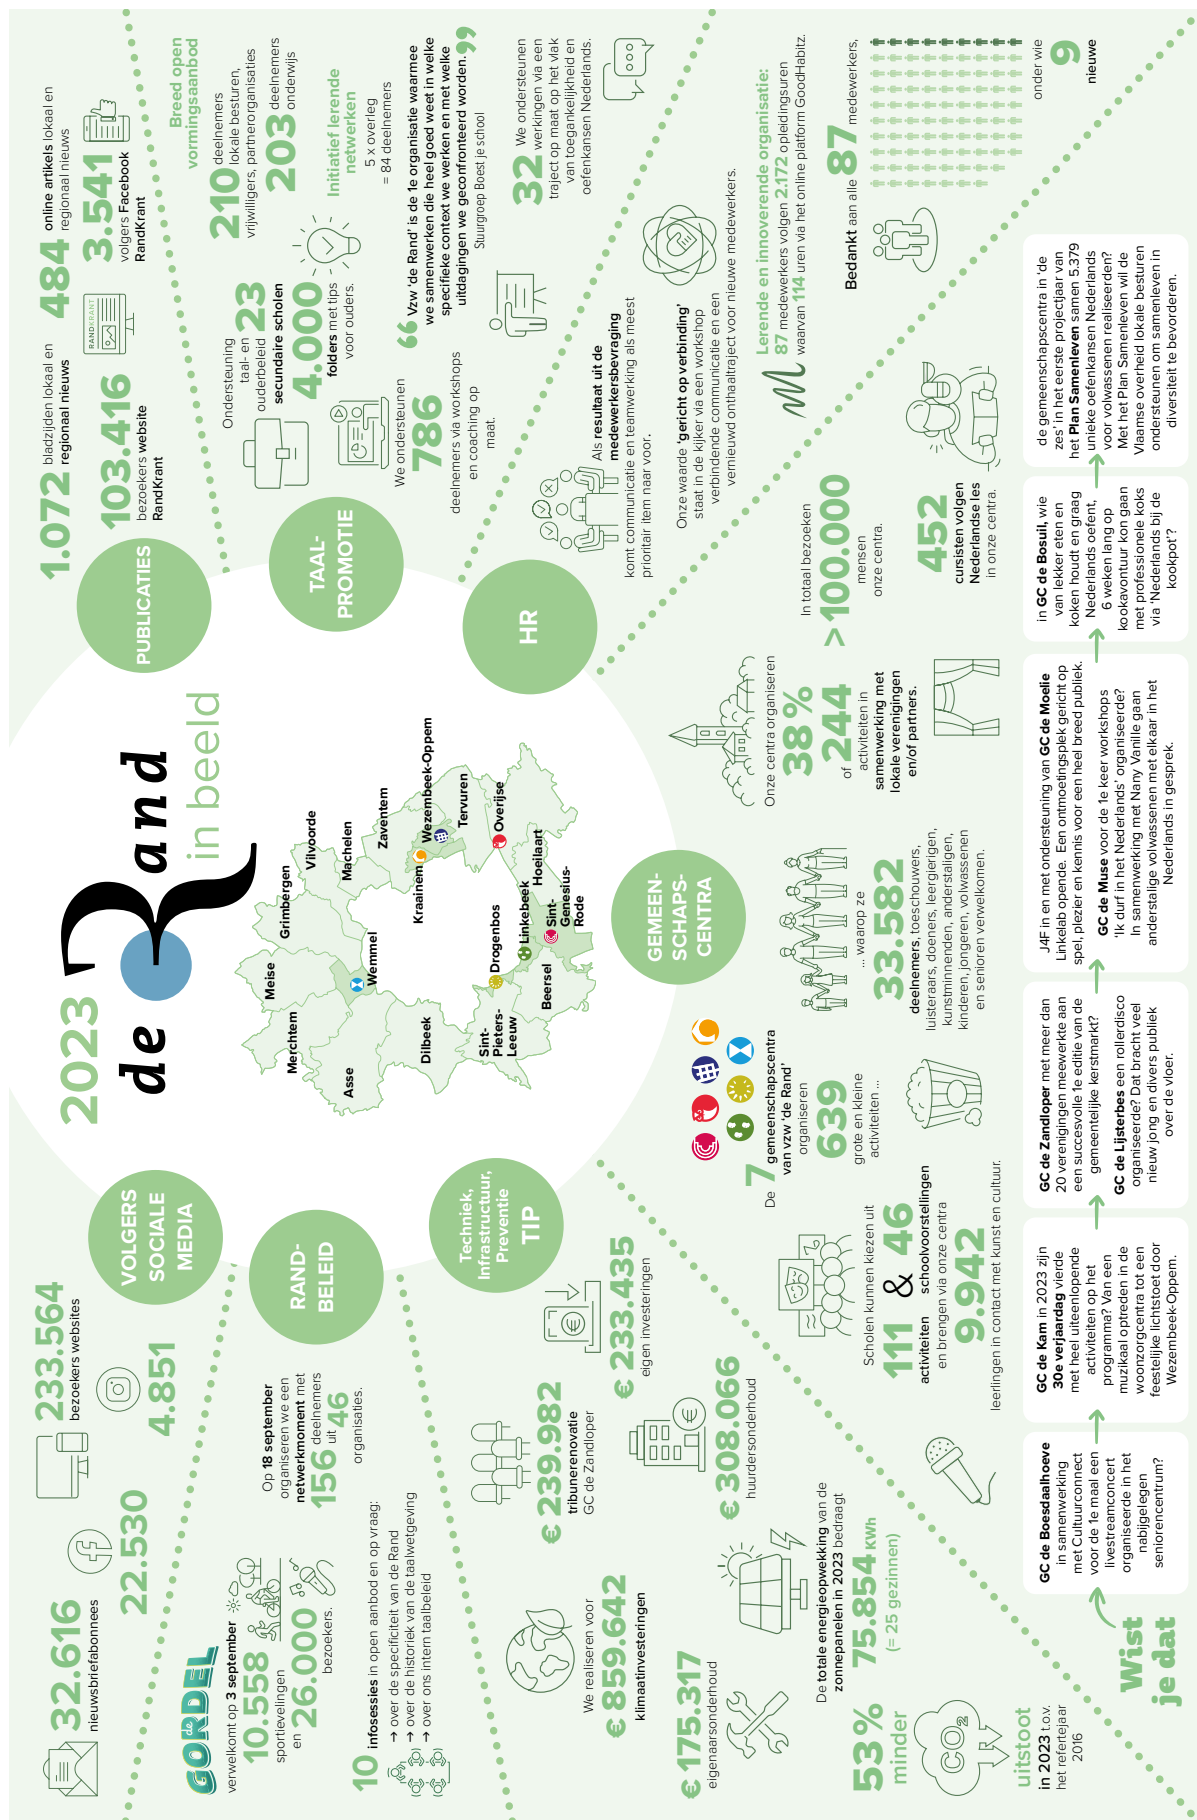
2023 de Rand in beeld

PUBLICATIES

1.072 bladzijden lokaal en regionaal nieuws

103.416 bezoekers website RandKrant

484 online artikels lokaal en regionaal nieuws

3.541 volgers Facebook RandKrant

TAAL-PROMOTIE

Ondersteuning taal- en ouderbeleid 23 secundaire scholen

4.000 folders met tips voor ouders.

We ondersteunen 786 deelnemers via workshops en coaching op maat.

Breed open vormingsaanbod

210 deelnemers lokale besturen, vrijwilligers, partnerorganisaties

203 deelnemers onderwijs

Initiatief lerende netwerken
5 x overleg
= 84 deelnemers

„Vzw 'de Rand' is de 1e organisatie waarmee we samenwerken die heel goed weet in welke specifieke context we werken en met welke uitdagingen we geconfronteerd worden."
Stuurgroep Boest je school

32 We ondersteunen werkingen via een traject op maat op het vlak van toegankelijkheid en oefenkansen Nederlands.

HR

Als resultaat uit de medewerkersbevraging komt communicatie en teamwerking als meest prioritair item naar voor.

Onze waarde 'gericht op verbinding' staat in de kijker via een workshop verbindende communicatie en een vernieuwd onthaaltraject voor nieuwe medewerkers.

Lerende en innoverende organisatie:
87 medewerkers volgen 2.172 opleidingsuren waarvan 114 uren via het online platform GoodHabitz.

Bedankt aan alle 87 medewerkers, onder wie 9 nieuwe

VOLGERS SOCIALE MEDIA

233.564 bezoekers websites

4.851

22.530

32.616 nieuwsbriefabonnees

RAND-BELEID

Op 18 september organiseren we een netwerkmoment met 156 deelnemers uit 46 organisaties.

10 infosessies in open aanbod en op vraag:
→ over de specificiteit van de Rand
→ over de historiek van de taalwetgeving
→ over ons intern taalbeleid

de GORDEL verwelkomt op 3 september 10.558 sportievelingen en 26.000 bezoekers.

Techniek, Infrastructuur, Preventie TIP

€ 233.435 eigen investeringen

€ 239.982 tribunerenovatie GC de Zandloper

€ 308.066 huurdersonderhoud

We realiseren voor € 859.642 klimaatinvesteringen

€ 175.317 eigenaarsonderhoud

De totale energieopwekking van de zonnepanelen in 2023 bedraagt 75.854 kWh (= 25 gezinnen)

53% minder uitstoot in 2023 t.o.v. het referentiejaar 2016

Meise, Grimbergen, Vilvoorde, Machelen, Zaventem, Wezembeek-Oppem, Kraainem, Tervuren, Overijse, Hoeilaart, Sint-Genesius-Rode, Linkebeek, Drogenbos, Beersel, Sint-Pieters-Leeuw, Dilbeek, Wemmel, Merchtem, Asse

GEMEEN-SCHAPS-CENTRA

De 7 gemeenschapscentra van vzw 'de Rand' organiseren 639 grote en kleine activiteiten ...

... waarop ze 33.582 deelnemers, toeschouwers, luisteraars, doeners, leergierigen, kunstminnenden, anderstaligen, kinderen, jongeren, volwassenen en senioren verwelkomen.

Onze centra organiseren 38% of 244 activiteiten in samenwerking met lokale verenigingen en/of partners.

In totaal bezoeken >100.000 mensen onze centra.

452 cursisten volgen Nederlandse les in onze centra.

Scholen kunnen kiezen uit 111 activiteiten & 46 schoolvoorstellingen en brengen via onze centra 9.942 leerlingen in contact met kunst en cultuur.

Wist je dat

GC de Boesdaalhoeve in samenwerking met Cultuurconnect voor de 1e maal een livestreamconcert organiseerde in het nabijgelegen seniorencentrum?

GC de Kam in 2023 zijn 30e verjaardag vierde met heel uiteenlopende activiteiten op het programma? Van een muzikaal optreden in de woonzorgcentra tot een feestelijke lichtstoet door Wezembeek-Oppem.

GC de Zandloper met meer dan 20 verenigingen meewerkte aan een succesvolle 1e editie van de gemeentelijke kerstmarkt?
GC de Lijsterbes een rollerdisco organiseerde? Dat bracht veel nieuw jong en divers publiek over de vloer.

J4F in en met ondersteuning van GC de Moelie Linkelab opende. Een ontmoetingsplek gericht op spel, plezier en kennis voor een heel breed publiek.
GC de Muse voor de 1e keer workshops 'Ik durf in het Nederlands' organiseerde? In samenwerking met Nany Vanlie gaan anderstalige volwassenen met elkaar in het Nederlands in gesprek.

in GC de Bosuil, wie van lekker eten en koken houdt en graag Nederlands oefent, 6 weken lang op kookavontuur kon gaan met professionele koks via 'Nederlands bij de kookpot'?

de gemeenschapscentra in 'de zes' in het eerste projectjaar van het Plan Samenleven samen 5.379 unieke oefenkansen Nederlands voor volwassenen realiseerden? Met het Plan Samenleven wil de Vlaamse overheid lokale besturen ondersteunen om samenleven in diversiteit te bevorderen.